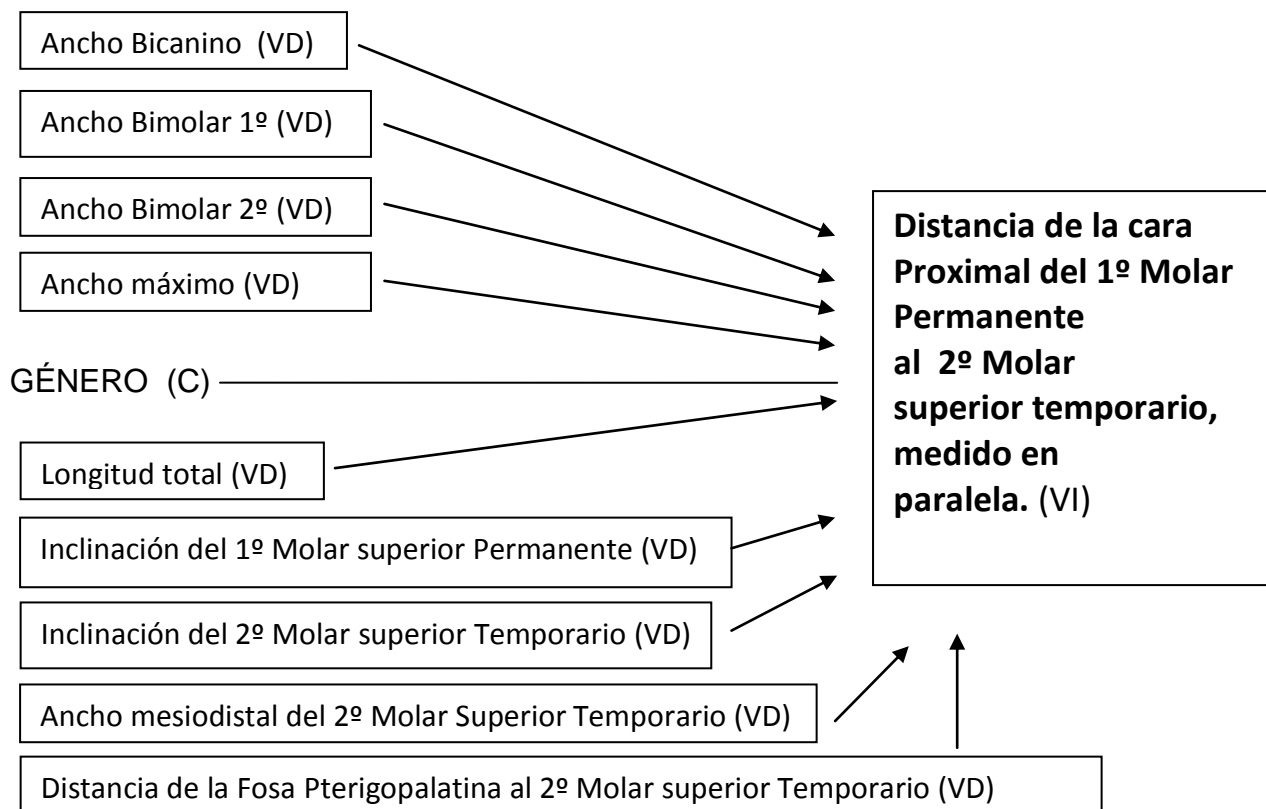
Ancho Bicanino (VD)

Ancho Bimolar 1º (VD)

Ancho Bimolar 2º (VD)

Ancho máximo (VD)

GÉNERO (C)

Longitud total (VD)

Inclinación del 1º Molar superior Permanente (VD)

Inclinación del 2º Molar superior Temporario (VD)

Ancho mesiodistal del 2º Molar Superior Temporario (VD)

Distancia de la Fosa Pterigopalatina al 2º Molar superior Temporario (VD)

**Distancia de la cara Proximal del 1º Molar Permanente al 2º Molar superior temporario, medido en paralela.** (VI)